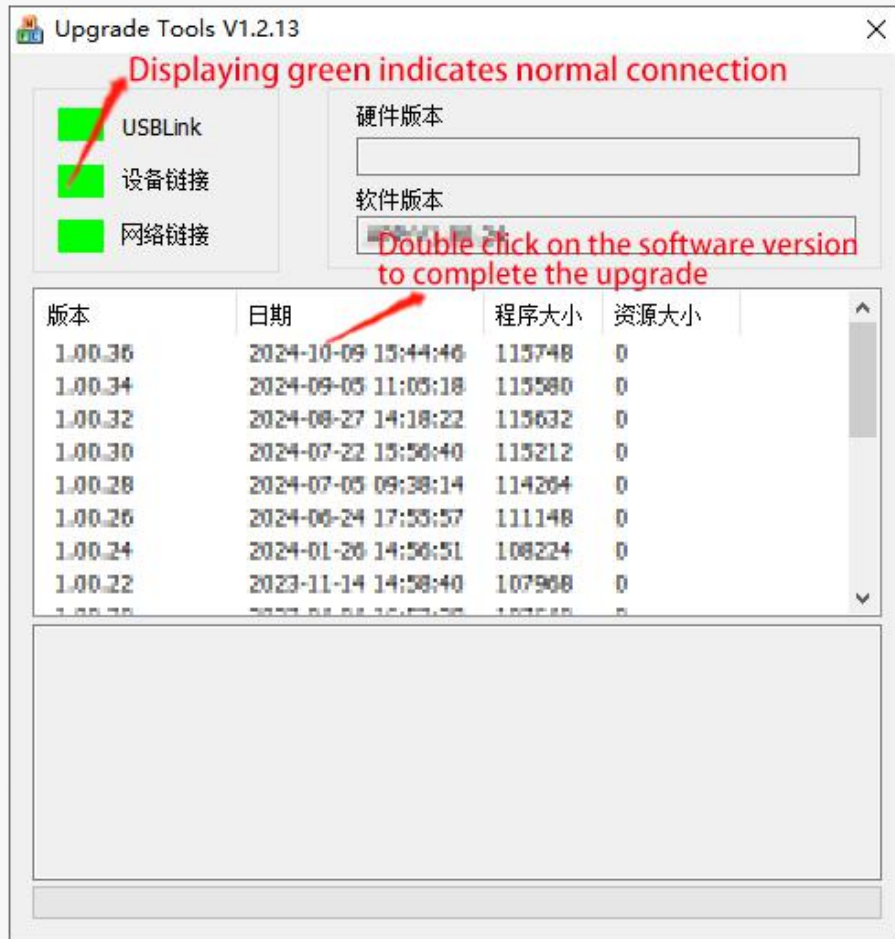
Upgrade Tools V1.2.13

Displaying green indicates normal connection

USBLink
设备链接
网络链接

硬件版本

软件版本
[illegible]

Double click on the software version to complete the upgrade

| 版本 | 日期 | 程序大小 | 资源大小 |
|---|---|---|---|
| 1.00.36 | 2024-10-09 15:44:46 | 115748 | 0 |
| 1.00.34 | 2024-09-05 11:05:18 | 115580 | 0 |
| 1.00.32 | 2024-08-27 14:18:22 | 115632 | 0 |
| 1.00.30 | 2024-07-22 15:56:40 | 115212 | 0 |
| 1.00.28 | 2024-07-05 09:38:14 | 114264 | 0 |
| 1.00.26 | 2024-06-24 17:55:57 | 111148 | 0 |
| 1.00.24 | 2024-01-26 14:56:51 | 108224 | 0 |
| 1.00.22 | 2023-11-14 14:58:40 | 107968 | 0 |
| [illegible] | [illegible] | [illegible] | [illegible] |